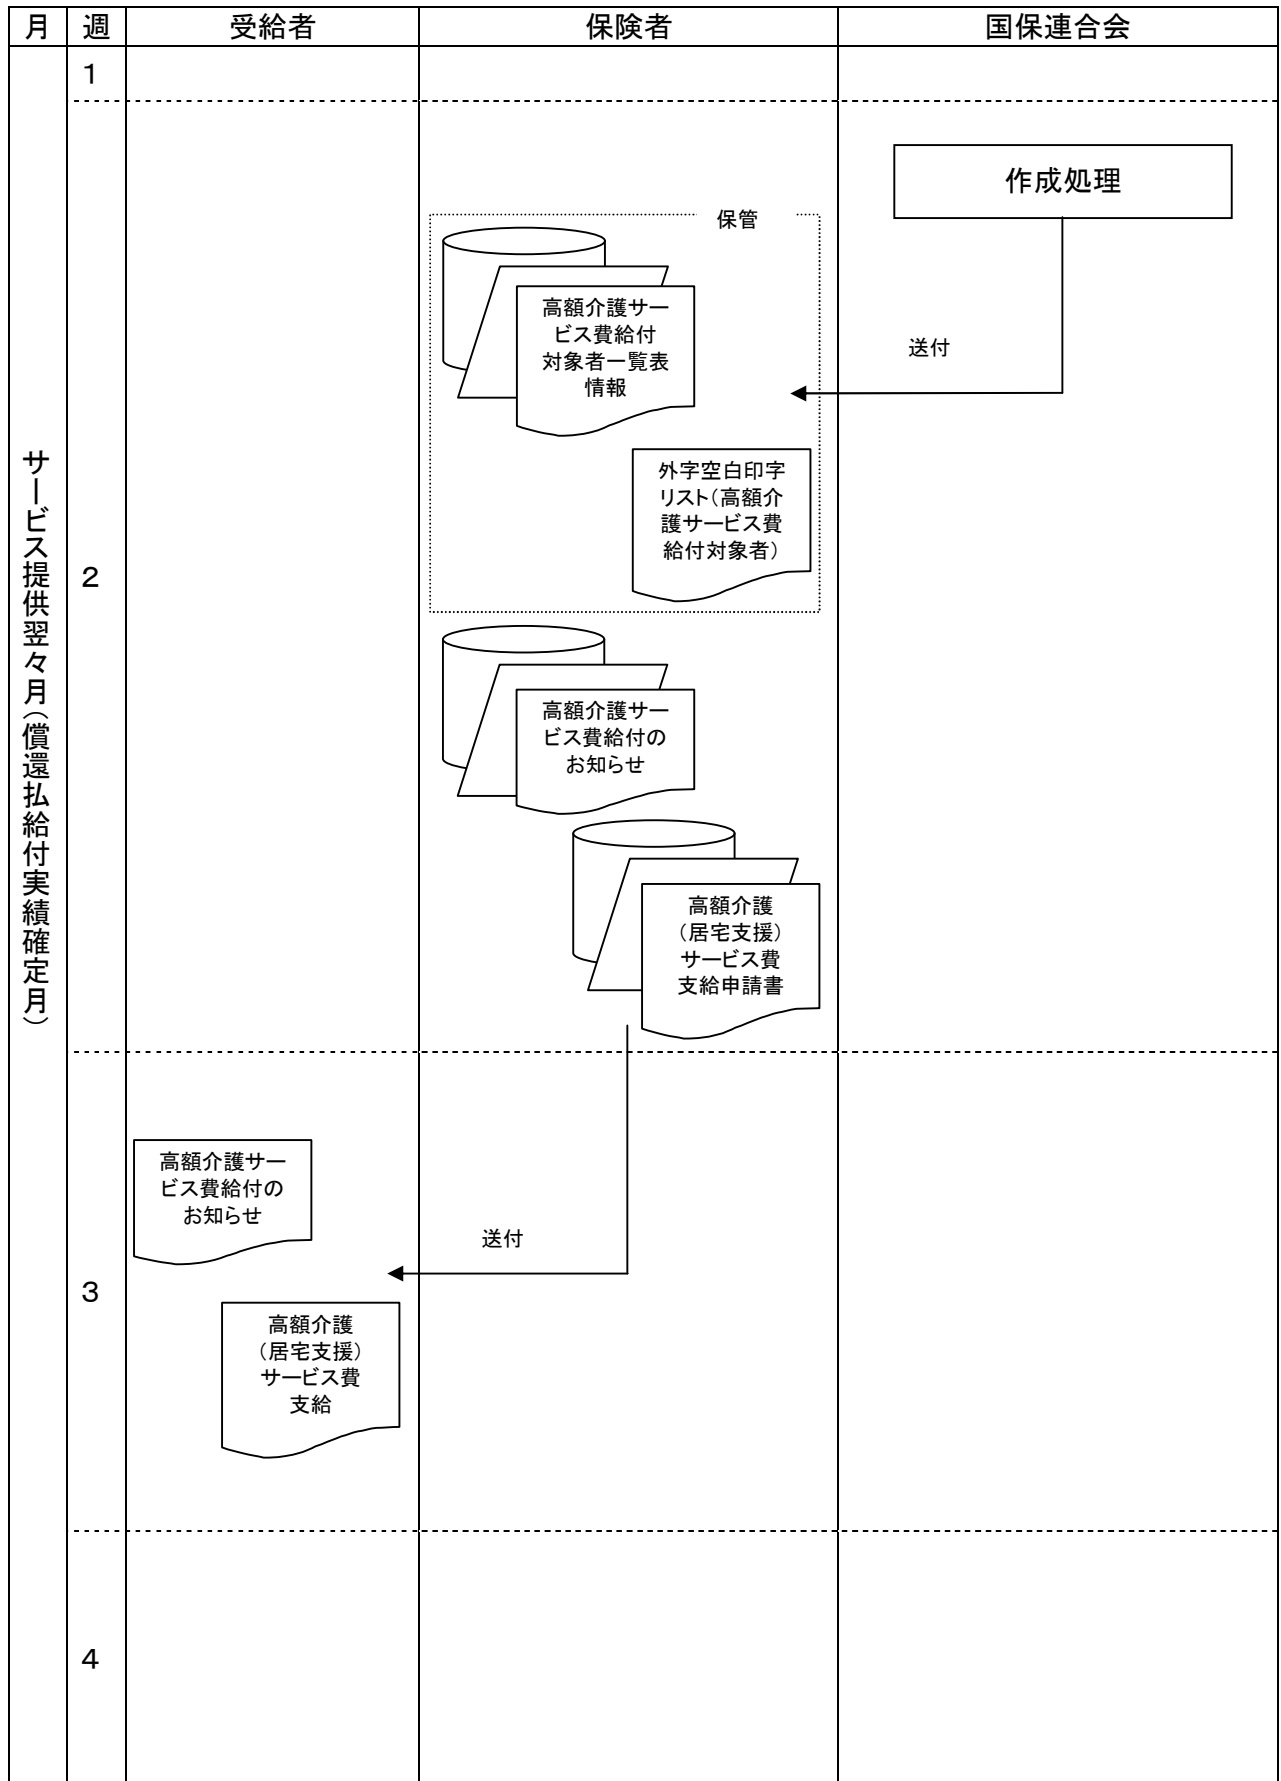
| 月 | 週 | 受給者 | 保険者 | 国保連合会 |
|---|---|---|---|---|

サービス提供翌々月(償還払給付実績確定月)

1

2

作成処理

送付

保管

高額介護サービス費給付対象者一覧表情報

外字空白印字リスト(高額介護サービス費給付対象者)

高額介護サービス費給付のお知らせ

高額介護(居宅支援)サービス費支給申請書

3

送付

高額介護サービス費給付のお知らせ

高額介護(居宅支援)サービス費支給

4